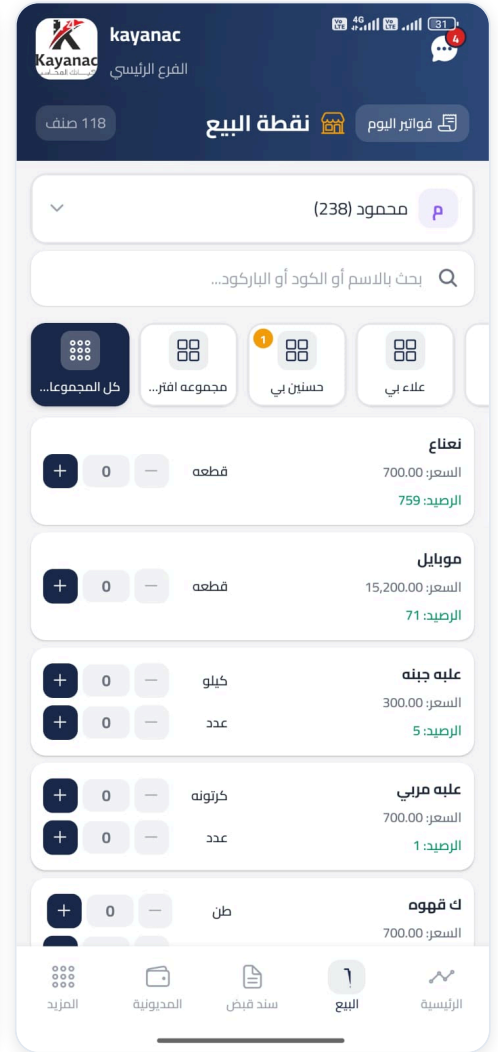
Vo LTE 4G Vo LTE 31

4

Kayanac

kayanac
الفرع الرئيسي

118 صنف

نقطة البيع

فواتير اليوم

م

محمود (238)

بحث بالاسم أو الكود أو الباركود...

كل المجموعا...

مجموعه افتر...

1
حسنين بي

علاء بي

نعناع
السعر: 700.00
الرصيد: 759
قطعه
0

موبايل
السعر: 15,200.00
الرصيد: 71
قطعه
0

علبه جبنه
السعر: 300.00
الرصيد: 5
كيلو
0
عدد
0

علبه مربي
السعر: 700.00
الرصيد: 1
كرتونه
0
عدد
0

ك قهوه
السعر: 700.00
طن
0

المزيد
المديونية
سند قبض
البيع
الرئيسية